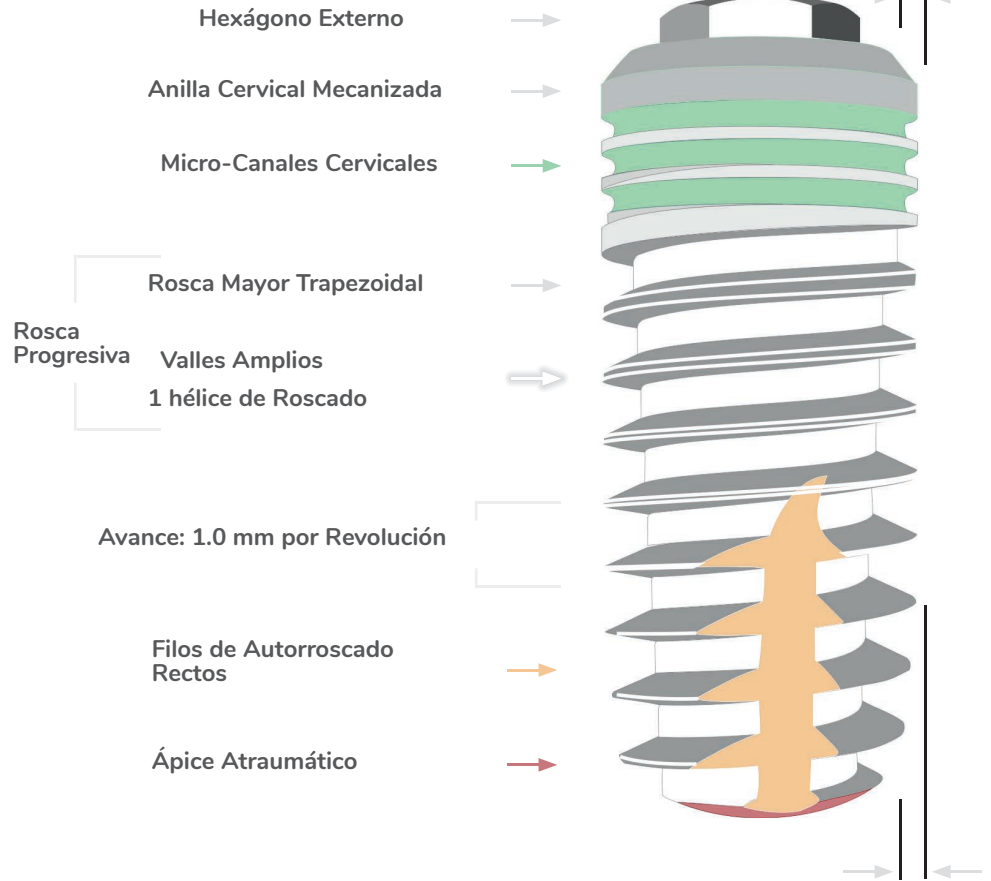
Hexágono Externo

Anilla Cervical Mecanizada

Micro-Canales Cervicales

Rosca Mayor Trapezoidal

Rosca Progresiva

Valles Amplios

1 hélice de Roscado

Avance: 1.0 mm por Revolución

Filos de Autorroscado Rectos

Ápice Atraumático